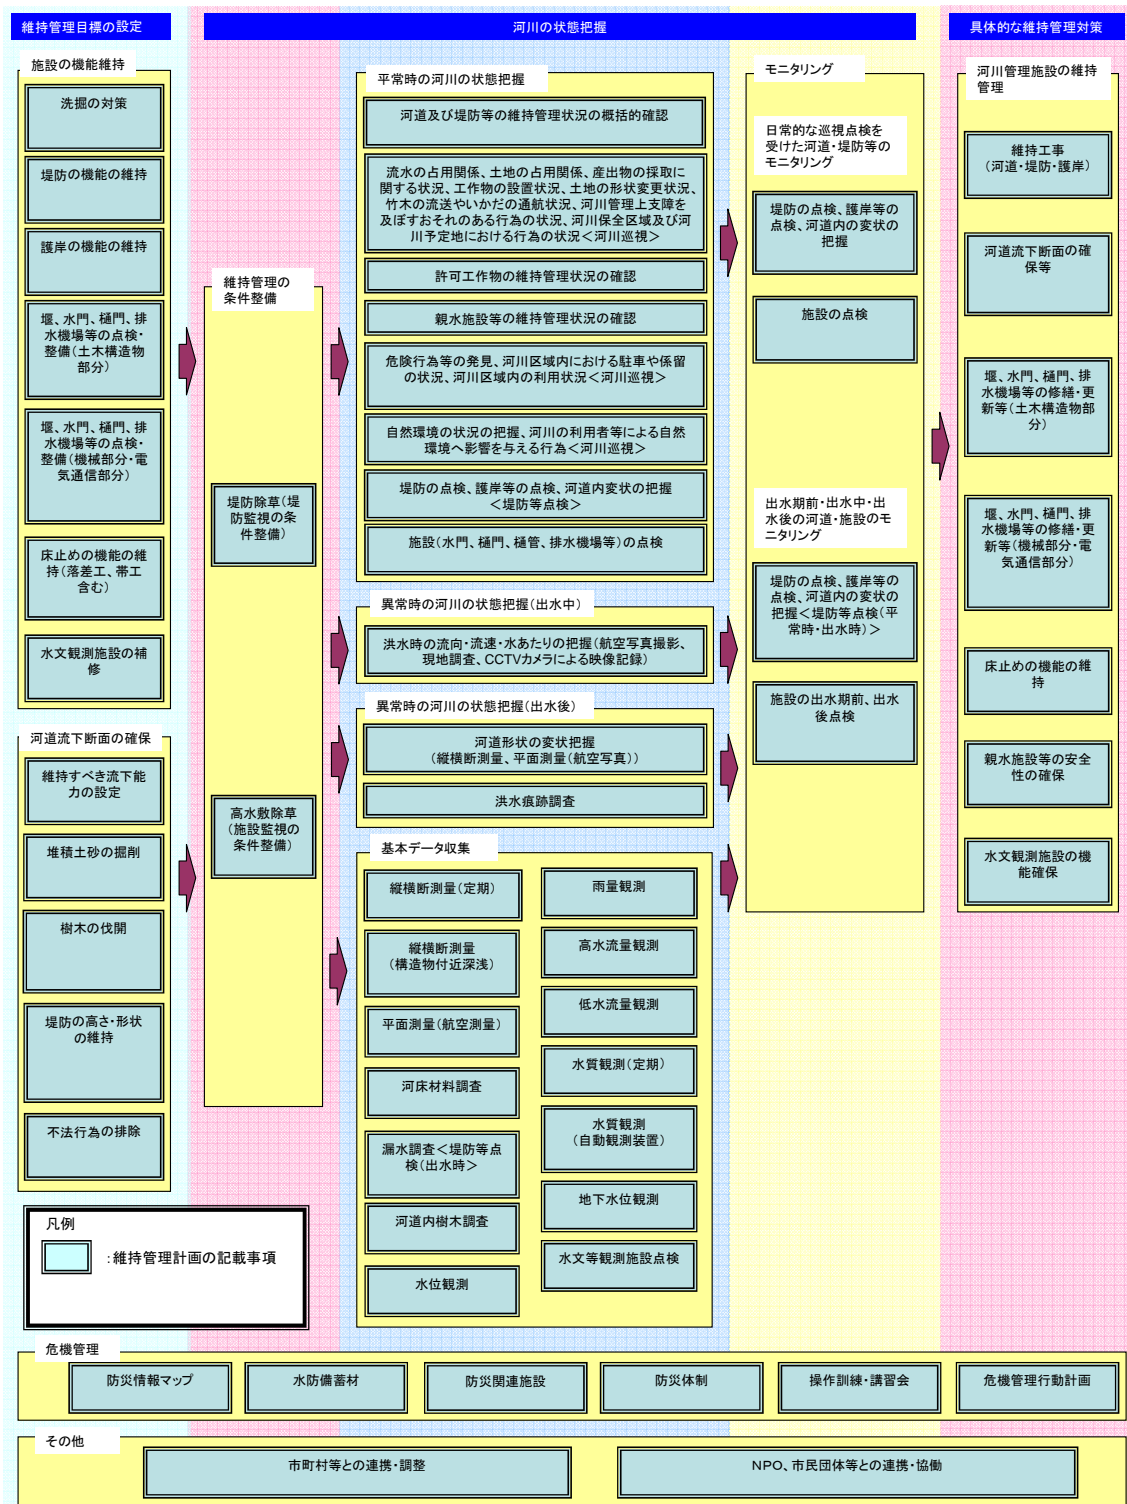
維持管理目標の設定

施設の機能維持

洗掘の対策

堤防の機能の維持

護岸の機能の維持

堰、水門、樋門、排水機場等の点検・整備(土木構造物部分)

堰、水門、樋門、排水機場等の点検・整備(機械部分・電気通信部分)

床止めの機能の維持(落差工、帯工含む)

水文観測施設の補修

河道流下断面の確保

維持すべき流下能力の設定

堆積土砂の掘削

樹木の伐開

堤防の高さ・形状の維持

不法行為の排除

凡例

:維持管理計画の記載事項

河川の状態把握

維持管理の条件整備

堤防除草(堤防監視の条件整備)

高水敷除草(施設監視の条件整備)

平常時の河川の状態把握

河道及び堤防等の維持管理状況の概括的確認

流水の占用関係、土地の占用関係、産出物の採取に関する状況、工作物の設置状況、土地の形状変更状況、竹木の流送やいかだの通航状況、河川管理上支障を及ぼすおそれのある行為の状況、河川保全区域及び河川予定地における行為の状況<河川巡視>

許可工作物の維持管理状況の確認

親水施設等の維持管理状況の確認

危険行為等の発見、河川区域内における駐車や係留の状況、河川区域内の利用状況<河川巡視>

自然環境の状況の把握、河川の利用者等による自然環境へ影響を与える行為<河川巡視>

堤防の点検、護岸等の点検、河道内変状の把握<堤防等点検>

施設(水門、樋門、樋管、排水機場等)の点検

異常時の河川の状態把握(出水中)

洪水時の流向・流速・水あたりの把握(航空写真撮影、現地調査、CCTVカメラによる映像記録)

異常時の河川の状態把握(出水後)

河道形状の変状把握(縦横断測量、平面測量(航空写真))

洪水痕跡調査

基本データ収集

縦横断測量(定期)

縦横断測量(構造物付近深浅)

平面測量(航空測量)

河床材料調査

漏水調査<堤防等点検(出水時)>

河道内樹木調査

水位観測

雨量観測

高水流量観測

低水流量観測

水質観測(定期)

水質観測(自動観測装置)

地下水位観測

水文等観測施設点検

モニタリング

日常的な巡視点検を受けた河道・堤防等のモニタリング

堤防の点検、護岸等の点検、河道内の変状の把握

施設の点検

出水期前・出水中・出水後の河道・施設のモニタリング

堤防の点検、護岸等の点検、河道内の変状の把握<堤防等点検(平常時・出水時)>

施設の出水期前、出水後点検

具体的な維持管理対策

河川管理施設の維持管理

維持工事(河道・堤防・護岸)

河道流下断面の確保等

堰、水門、樋門、排水機場等の修繕・更新等(土木構造物部分)

堰、水門、樋門、排水機場等の修繕・更新等(機械部分・電気通信部分)

床止めの機能の維持

親水施設等の安全性の確保

水文観測施設の機能確保

危機管理

防災情報マップ

水防備蓄材

防災関連施設

防災体制

操作訓練・講習会

危機管理行動計画

その他

市町村等との連携・調整

NPO、市民団体等との連携・協働